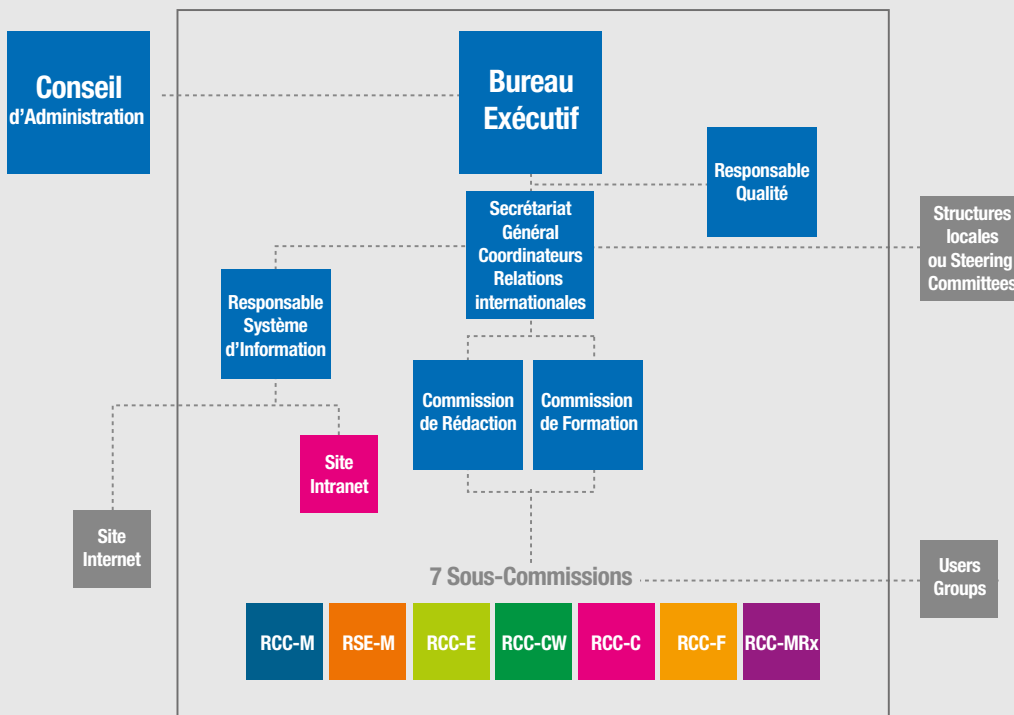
Conseil
d'Administration

Bureau
Exécutif

Responsable
Qualité

Secrétariat
Général
Coordinateurs
Relations
internationales

Structures
locales
ou Steering
Committees

Responsable
Système
d'Information

Commission
de Rédaction

Commission
de Formation

Site
Intranet

Site
Internet

7 Sous-Commissions

Users
Groups

| RCC-M | RSE-M | RCC-E | RCC-CW | RCC-C | RCC-F | RCC-MRx |
|---|---|---|---|---|---|---|